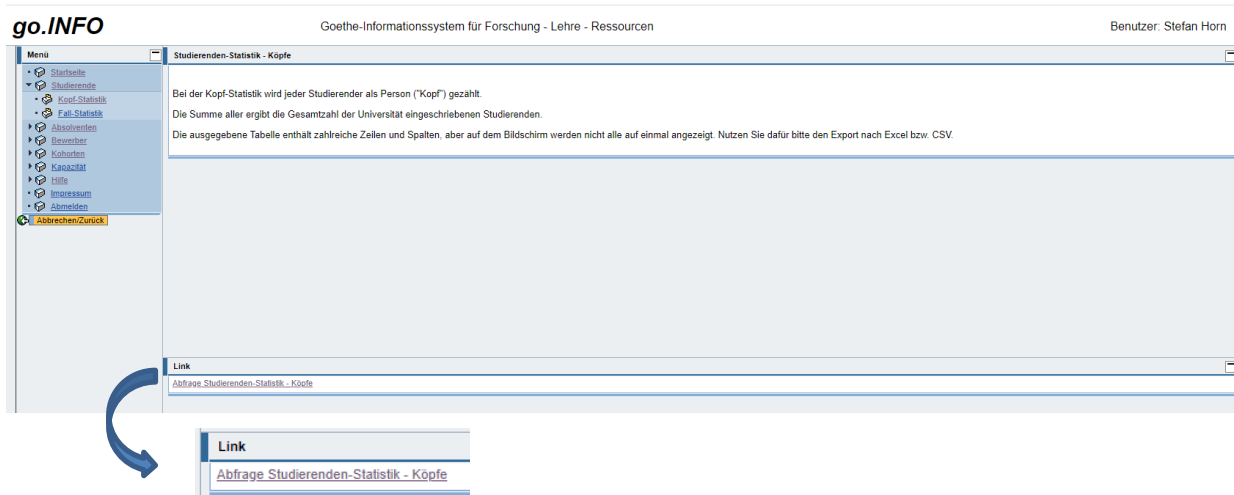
go.INFO

Goethe-Informationssystem für Forschung - Lehre - Ressourcen

Benutzer: Stefan Horn

Menü

Startseite
Studierende
Kopf-Statistik
Fall-Statistik
Absolventen
Bewerber
Kohorten
Kapazität
Hilfe
Impressum
Abmelden
Abbrechen/Zurück

Studierenden-Statistik - Köpfe

Bei der Kopf-Statistik wird jeder Studierender als Person ("Kopf") gezählt.

Die Summe aller ergibt die Gesamtzahl der Universität eingeschriebenen Studierenden.

Die ausgegebene Tabelle enthält zahlreiche Zeilen und Spalten, aber auf dem Bildschirm werden nicht alle auf einmal angezeigt. Nutzen Sie dafür bitte den Export nach Excel bzw. CSV.

Link

Abfrage Studierenden-Statistik - Köpfe

Link

Abfrage Studierenden-Statistik - Köpfe